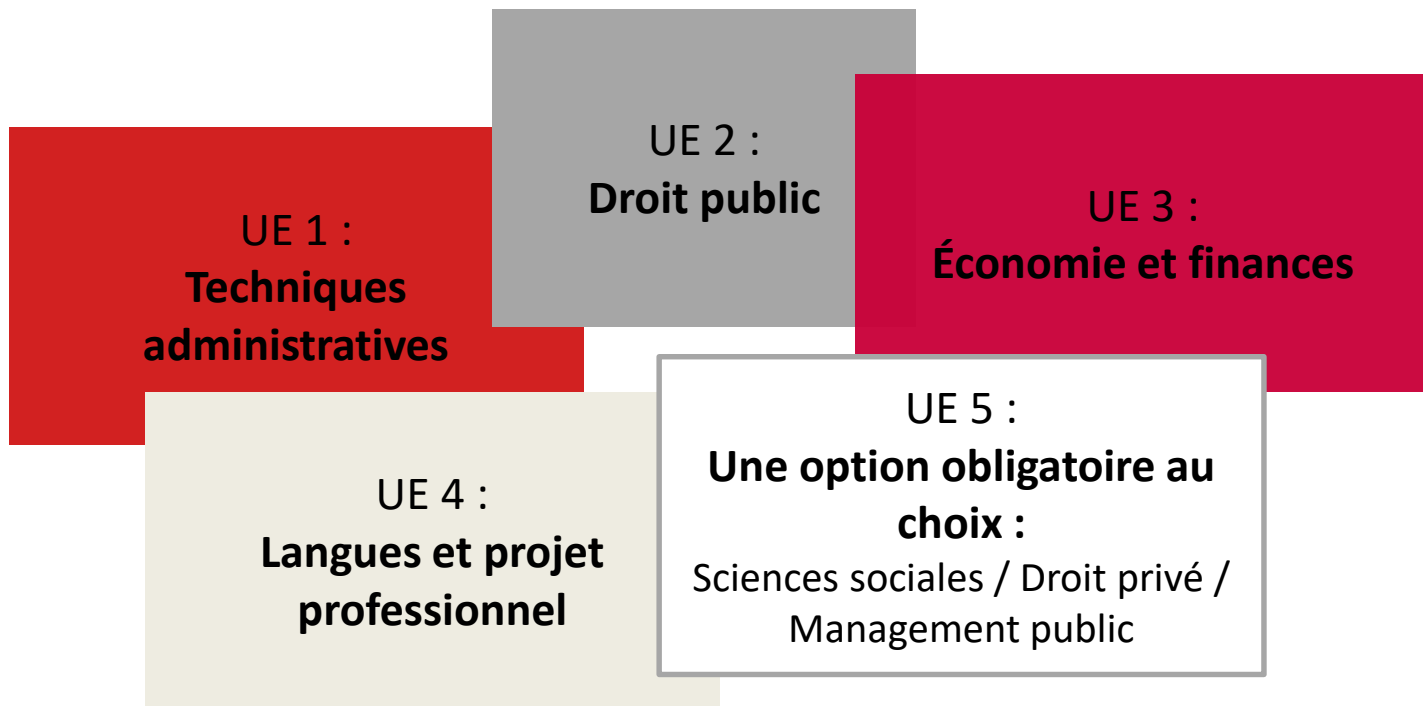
UE 2 :
**Droit public**

UE 1 :
**Techniques administratives**

UE 3 :
**Économie et finances**

UE 4 :
**Langues et projet professionnel**

UE 5 :
**Une option obligatoire au choix :**
Sciences sociales / Droit privé / Management public